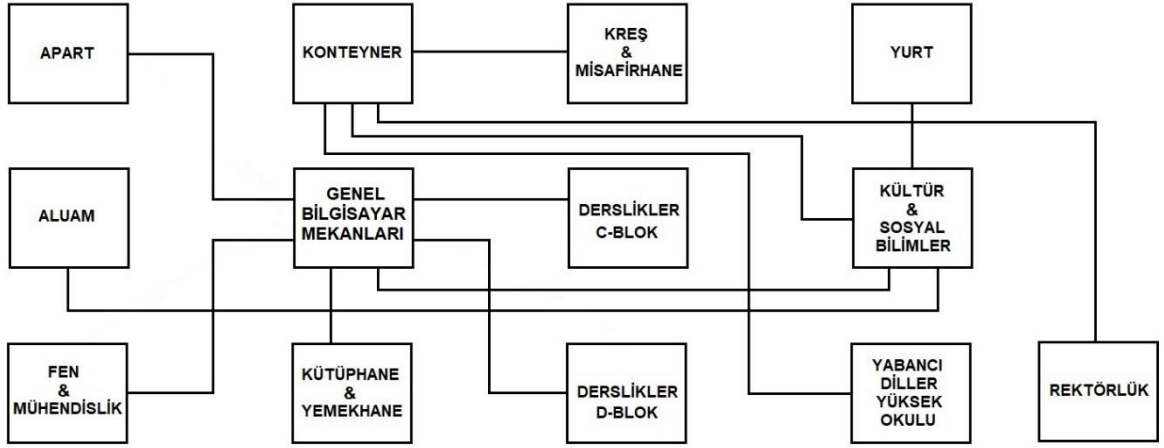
APART

KONTEYNER

KREŞ & MİSAFİRHANE

YURT

ALUAM

GENEL BİLGİSAYAR MEKANLARI

DERSLİKLER C-BLOK

KÜLTÜR & SOSYAL BİLİMLER

FEN & MÜHENDİSLİK

KÜTÜPHANE & YEMEKHANE

DERSLİKLER D-BLOK

YABANCI DİLLER YÜKSEK OKULU

REKTÖRLÜK